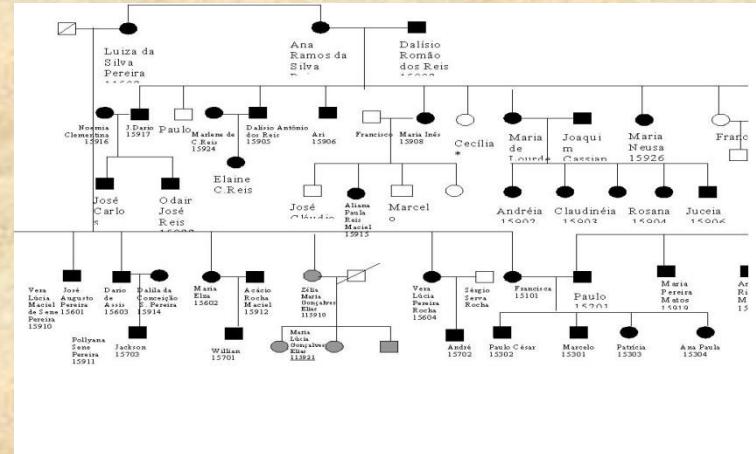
Luiza da Silva Pereira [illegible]

Ana Ramos da Silva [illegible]

Dalísio Romão dos Reis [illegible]

Noemia Clementina 15916

J.Dario 15917

Paulo

Marlene de C.Reis 15924

Dalísio Antônio dos Reis 15905

Ari 15906

Francisco

Maria Inês 15908

Cecília *

Maria de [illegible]

Joaquim Cassian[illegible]

Maria Neusa 15926

Franc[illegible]

Elaine C.Reis

José Carlo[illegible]

Odair José Reis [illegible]

José Cláudio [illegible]

Aliana Paula Reis Maciel 15915

Marcel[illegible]

Andréia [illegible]

Claudinéia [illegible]

Rosana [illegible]

Juceia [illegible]

Vera Lúcia Maciel de Sene Pereira 15910

José Augusto Pereira 15601

Dario de Assis 15603

Dalila da Conceição E. Pereira 15914

Maria Eliza 15602

Acácio Rocha Maciel 15912

Zélia Maria Gonçalves Elias 115910

Vera Lúcia Pereira Rocha 15604

Sérgio Serva Rocha

Francisca 15101

Paulo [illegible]

Maria Pereira Matos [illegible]

Pollyana Sene Pereira 15911

Jackson 15703

Willian 15701

Maria Lúcia Gonçalves Elias 113921

André 15702

Paulo César 15302

Marcelo 15301

Patrícia 15303

Ana Paula 15304